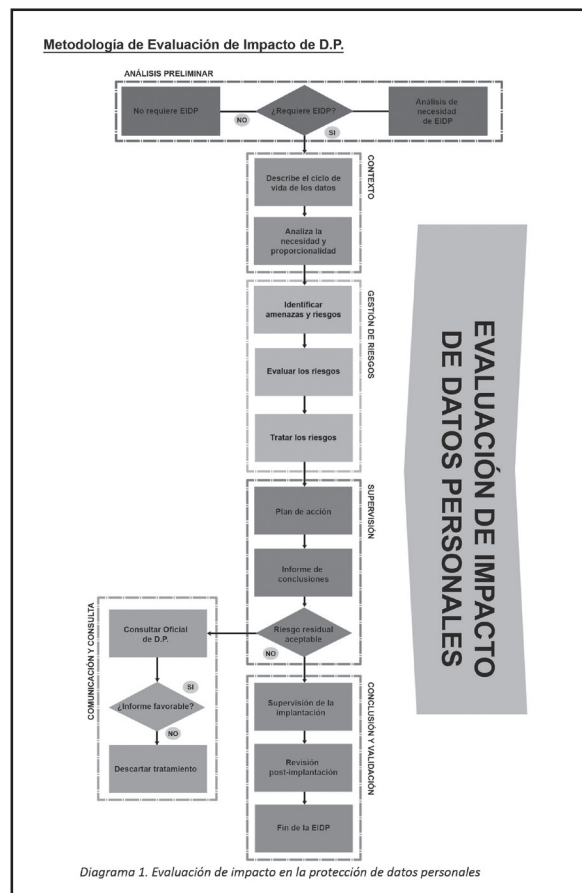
Metodología de Evaluación de Impacto de D.P.

ANÁLISIS PRELIMINAR

No requiere EIDP

NO

¿Requiere EIDP?

SI

Análisis de necesidad de EIDP

CONTEXTO

Describe el ciclo de vida de los datos

Analiza la necesidad y proporcionalidad

GESTIÓN DE RIESGOS

Identificar amenazas y riesgos

Evaluar los riesgos

Tratar los riesgos

SUPERVISIÓN

Plan de acción

Informe de conclusiones

Riesgo residual aceptable

NO

COMUNICACIÓN Y CONSULTA

Consultar Oficial de D.P.

SI

¿Informe favorable?

NO

Descartar tratamiento

CONCLUSIÓN Y VALIDACIÓN

Supervisión de la implantación

Revisión post-implantación

Fin de la EIDP

EVALUACIÓN DE IMPACTO DE DATOS PERSONALES

Diagrama 1. Evaluación de impacto en la protección de datos personales